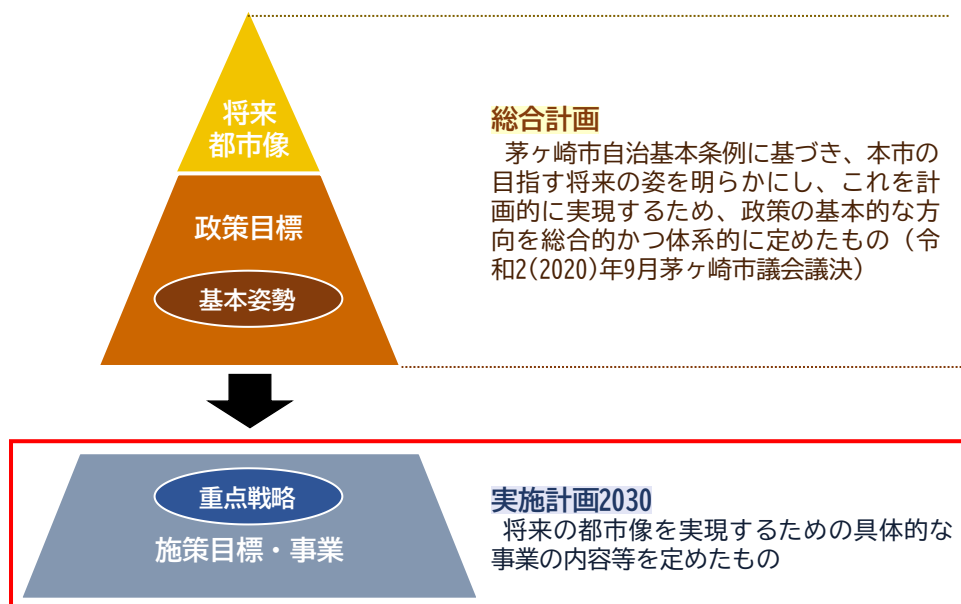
将来
都市像

政策目標

基本姿勢

総合計画
茅ヶ崎市自治基本条例に基づき、本市の目指す将来の姿を明らかにし、これを計画的に実現するため、政策の基本的な方向を総合的かつ体系的に定めたもの（令和2(2020)年9月茅ヶ崎市議会議決）

重点戦略

施策目標・事業

実施計画2030
将来の都市像を実現するための具体的な事業の内容等を定めたもの